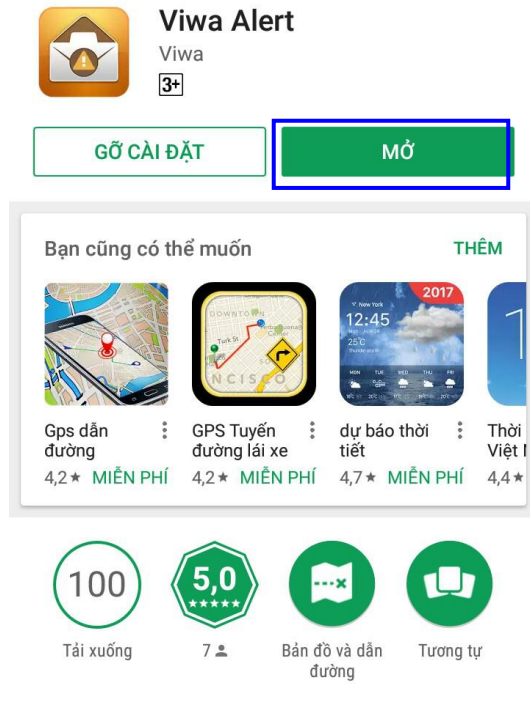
Viwa Alert
Viwa
3+

GỠ CÀI ĐẶT
MỞ

Bạn cũng có thể muốn
THÊM

DOWNTO
NCISCO
2017
New York
12:45
25C

Gps dẫn đường
4,2★ MIỄN PHÍ

GPS Tuyến đường lái xe
4,2★ MIỄN PHÍ

dự báo thời tiết
4,7★ MIỄN PHÍ

Thời Việt
4,4

100
Tải xuống

5,0
★★★★★
7

Bản đồ và dẫn đường

Tương tự